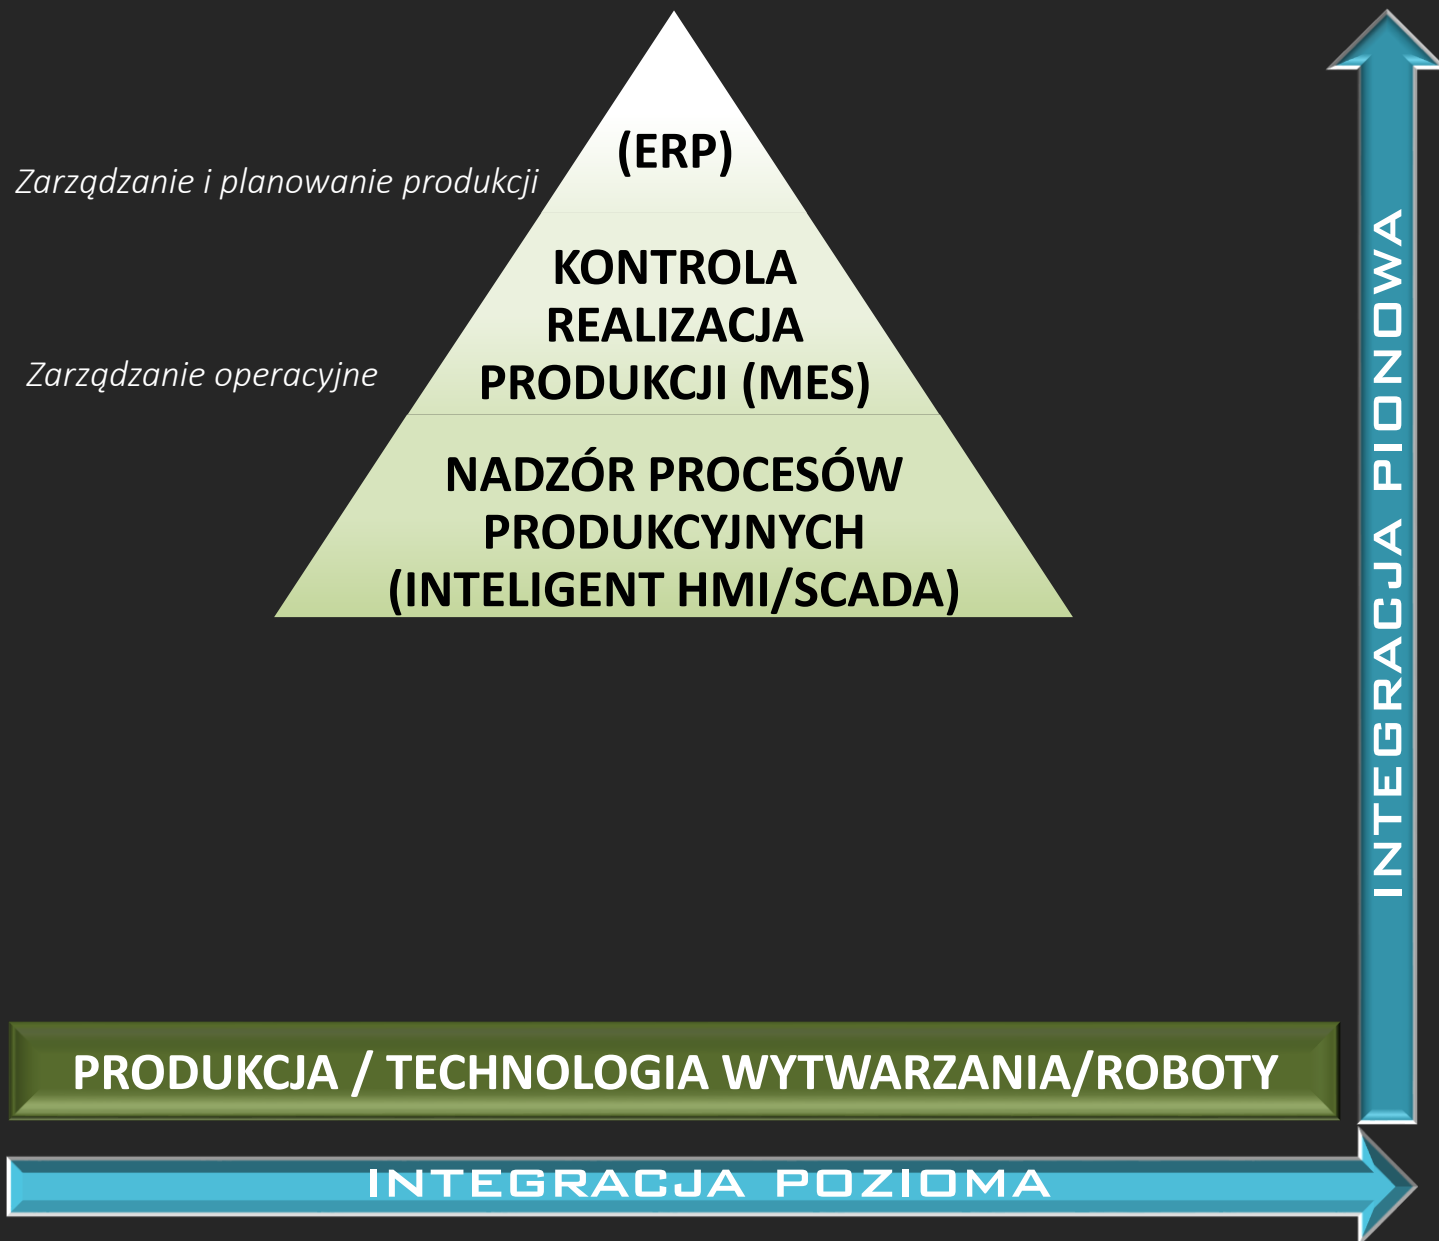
(ERP)

Zarządzanie i planowanie produkcji

KONTROLA REALIZACJA PRODUKCJI (MES)

Zarządzanie operacyjne

NADZÓR PROCESÓW PRODUKCYJNYCH (INTELIGENT HMI/SCADA)

INTEGRACJA PIONOWA

PRODUKCJA / TECHNOLOGIA WYTWARZANIA/ROBOTY

INTEGRACJA POZIOMA